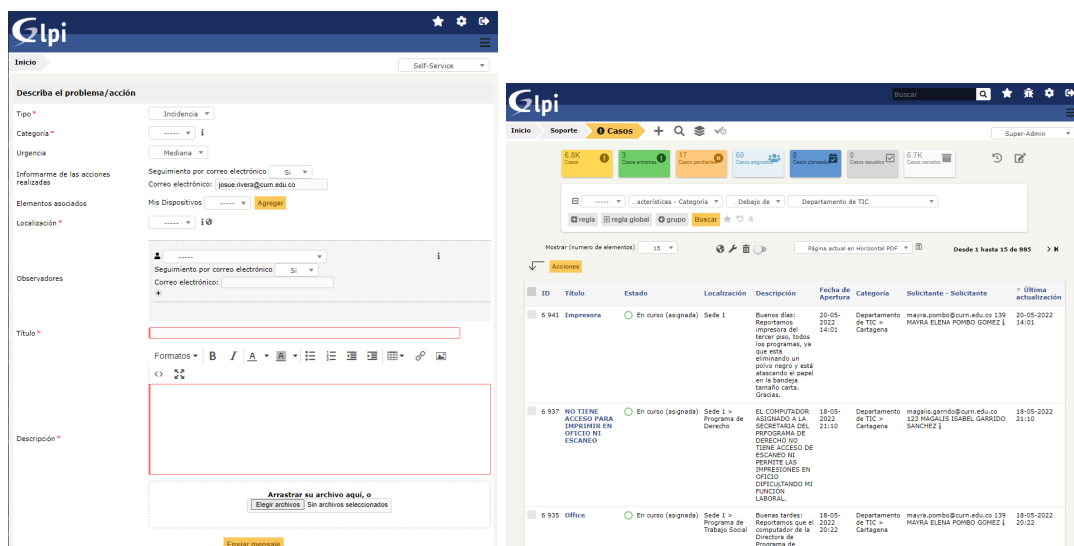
Glpi

Inicio

Self-Service

Describa el problema/acción

Tipo * Incidencia

Categoría * ------

Urgencia Mediana

Informarme de las acciones realizadas Seguimiento por correo electrónico Si
Correo electrónico: josue.rivera@curn.edu.co

Elementos asociados Mis Dispositivos ------ Agregar

Localización * ------

Observadores ------
Seguimiento por correo electrónico Si
Correo electrónico:

Título *

Formatos B I A A

Descripción *

Arrastrar su archivo aquí, o
Elegir archivos Sin archivos seleccionados

Enviar mensaje

Glpi

Buscar

Inicio Soporte Casos

Super-Admin

| 6.8K Casos | 3 Casos entrantes | 17 Casos pendientes | 60 Casos asignados | 0 Casos planeados | 0 Casos resueltos | 6.7K Casos cerrados |
|---|---|---|---|---|---|---|

------ ...acterísticas - Categoría Debajo de Departamento de TIC
regla regla global grupo Buscar

Mostrar (numero de elementos) 15
Página actual en Horizontal PDF
Desde 1 hasta 15 de 885

Acciones

| ID | Título | Estado | Localización | Descripción | Fecha de Apertura | Categoría | Solicitante - Solicitante | Última actualización |
|---|---|---|---|---|---|---|---|---|
| 6 941 | Impresora | En curso (asignada) | Sede 1 | Buenos días: Reportamos impresora del tercer piso, todos los programas, ya que está eliminando un polvo negro y está atascando el papel en la bandeja tamaño carta. Gracias. | 20-05-2022 14:01 | Departamento de TIC > Cartagena | mayra.pombo@curn.edu.co 139 MAYRA ELENA POMBO GOMEZ | 20-05-2022 14:01 |
| 6 937 | NO TIENE ACCESO PARA IMPRIMIR EN OFICIO NI ESCANEO | En curso (asignada) | Sede 1 > Programa de Derecho | EL COMPUTADOR ASIGNADO A LA SECRETARIA DEL PROGRAMA DE DERECHO NO TIENE ACCESO DE ESCANEO NI PERMITE LAS IMPRESIONES EN OFICIO DIFICULTANDO MI FUNCIÓN LABORAL. | 18-05-2022 21:10 | Departamento de TIC > Cartagena | magalis.garrido@curn.edu.co 123 MAGALIS ISABEL GARRIDO SANCHEZ | 18-05-2022 21:10 |
| 6 935 | Office | En curso (asignada) | Sede 1 > Programa de Trabajo Social | Buenas tardes: Reportamos que el computador de la Directora de Programa de | 18-05-2022 20:22 | Departamento de TIC > Cartagena | mayra.pombo@curn.edu.co 139 MAYRA ELENA POMBO GOMEZ | 18-05-2022 20:22 |